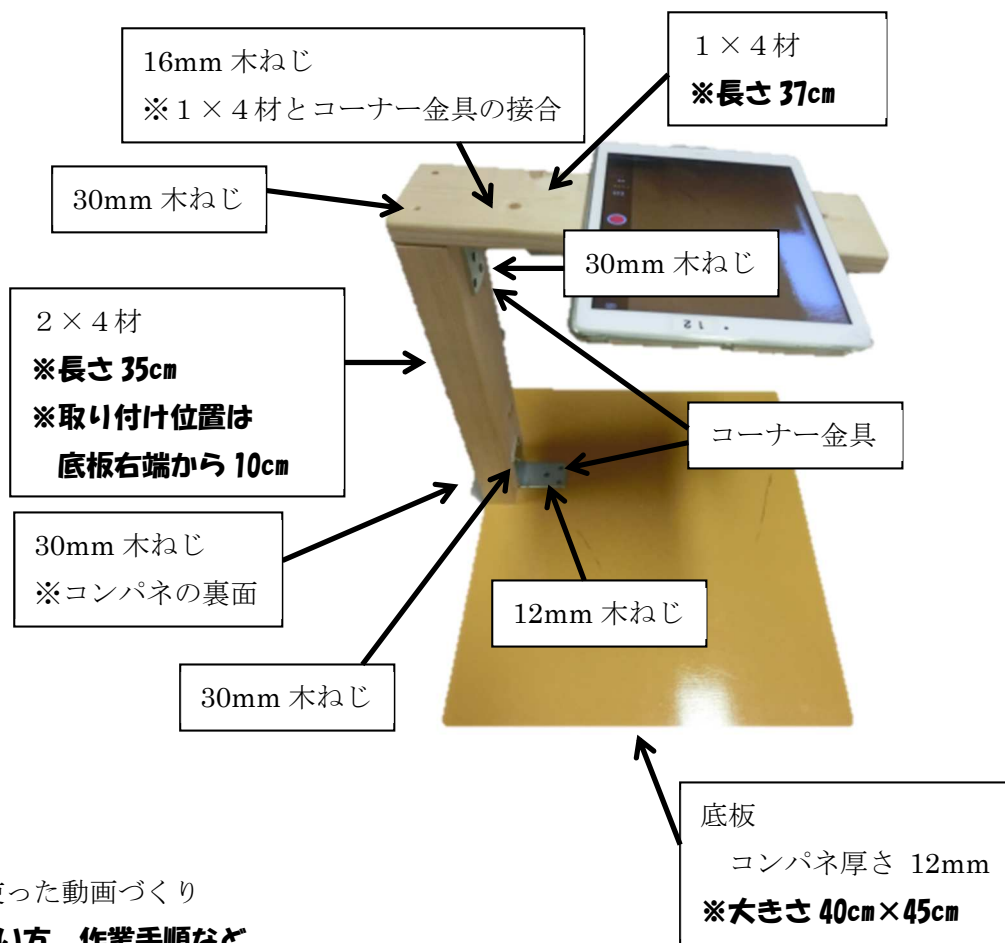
16mm 木ねじ
※1×4材とコーナー金具の接合

1×4材
※長さ 37cm

30mm 木ねじ

30mm 木ねじ

2×4材
※長さ 35cm
※取り付け位置は
底板右端から 10cm

コーナー金具

30mm 木ねじ
※コンパネの裏面

12mm 木ねじ

30mm 木ねじ

底板
コンパネ厚さ 12mm
※大きさ 40cm×45cm

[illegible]った動画づくり
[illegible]い方、作業手順など